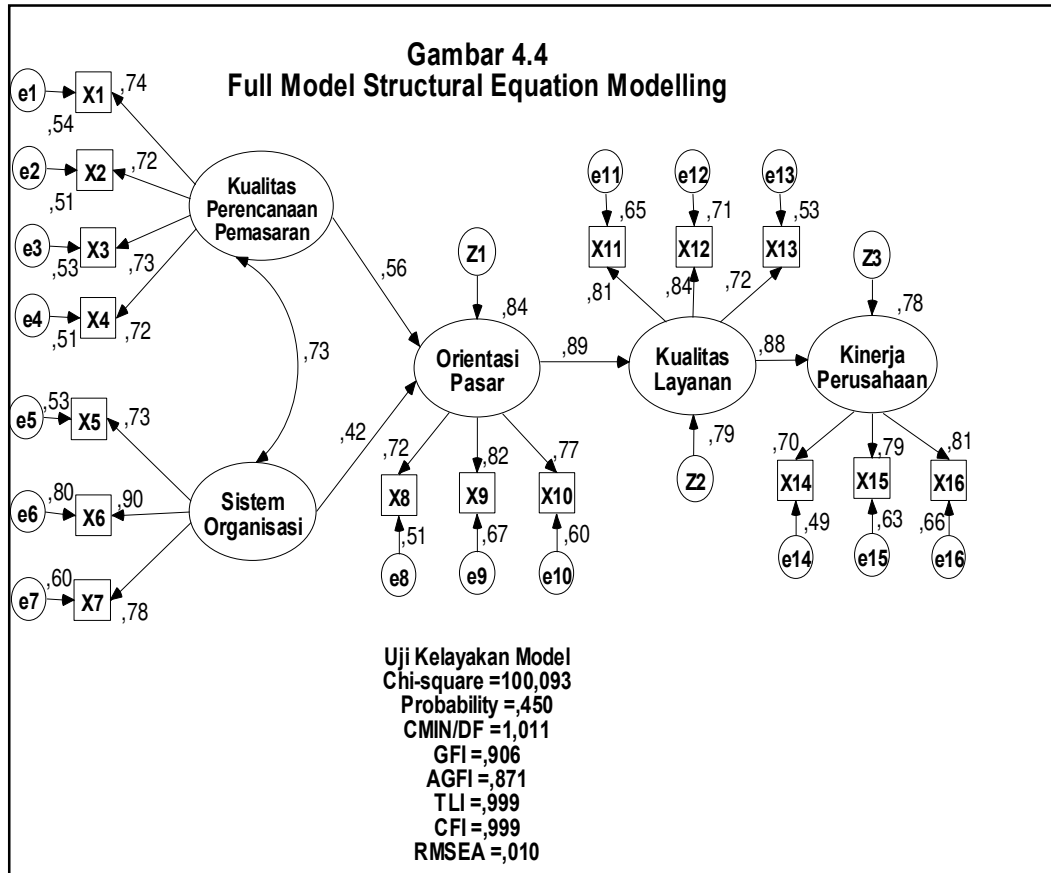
Gambar 4.4
Full Model Structural Equation Modelling

e1 X1 ,74
,54
e2 X2 ,72
,51
e3 X3
,53 ,73
e4 X4
,51 ,72

Kualitas Perencanaan Pemasaran

,73

e5 ,53 X5 ,73
e6 ,80 X6 ,90
e7 ,60 X7 ,78

Sistem Organisasi

,56
,42

Z1
,84
Orientasi Pasar

,72 X8 ,51 e8
,82 X9 ,67 e9
,77 X10 ,60 e10

,89

e11 ,65 X11
e12 ,71 X12
e13 ,53 X13
,81 ,84 ,72

Kualitas Layanan
,79
Z2

,88

Z3
,78
Kinerja Perusahaan

,70 X14 ,49 e14
,79 X15 ,63 e15
,81 X16 ,66 e16

Uji Kelayakan Model
Chi-square =100,093
Probability =,450
CMIN/DF =1,011
GFI =,906
AGFI =,871
TLI =,999
CFI =,999
RMSEA =,010